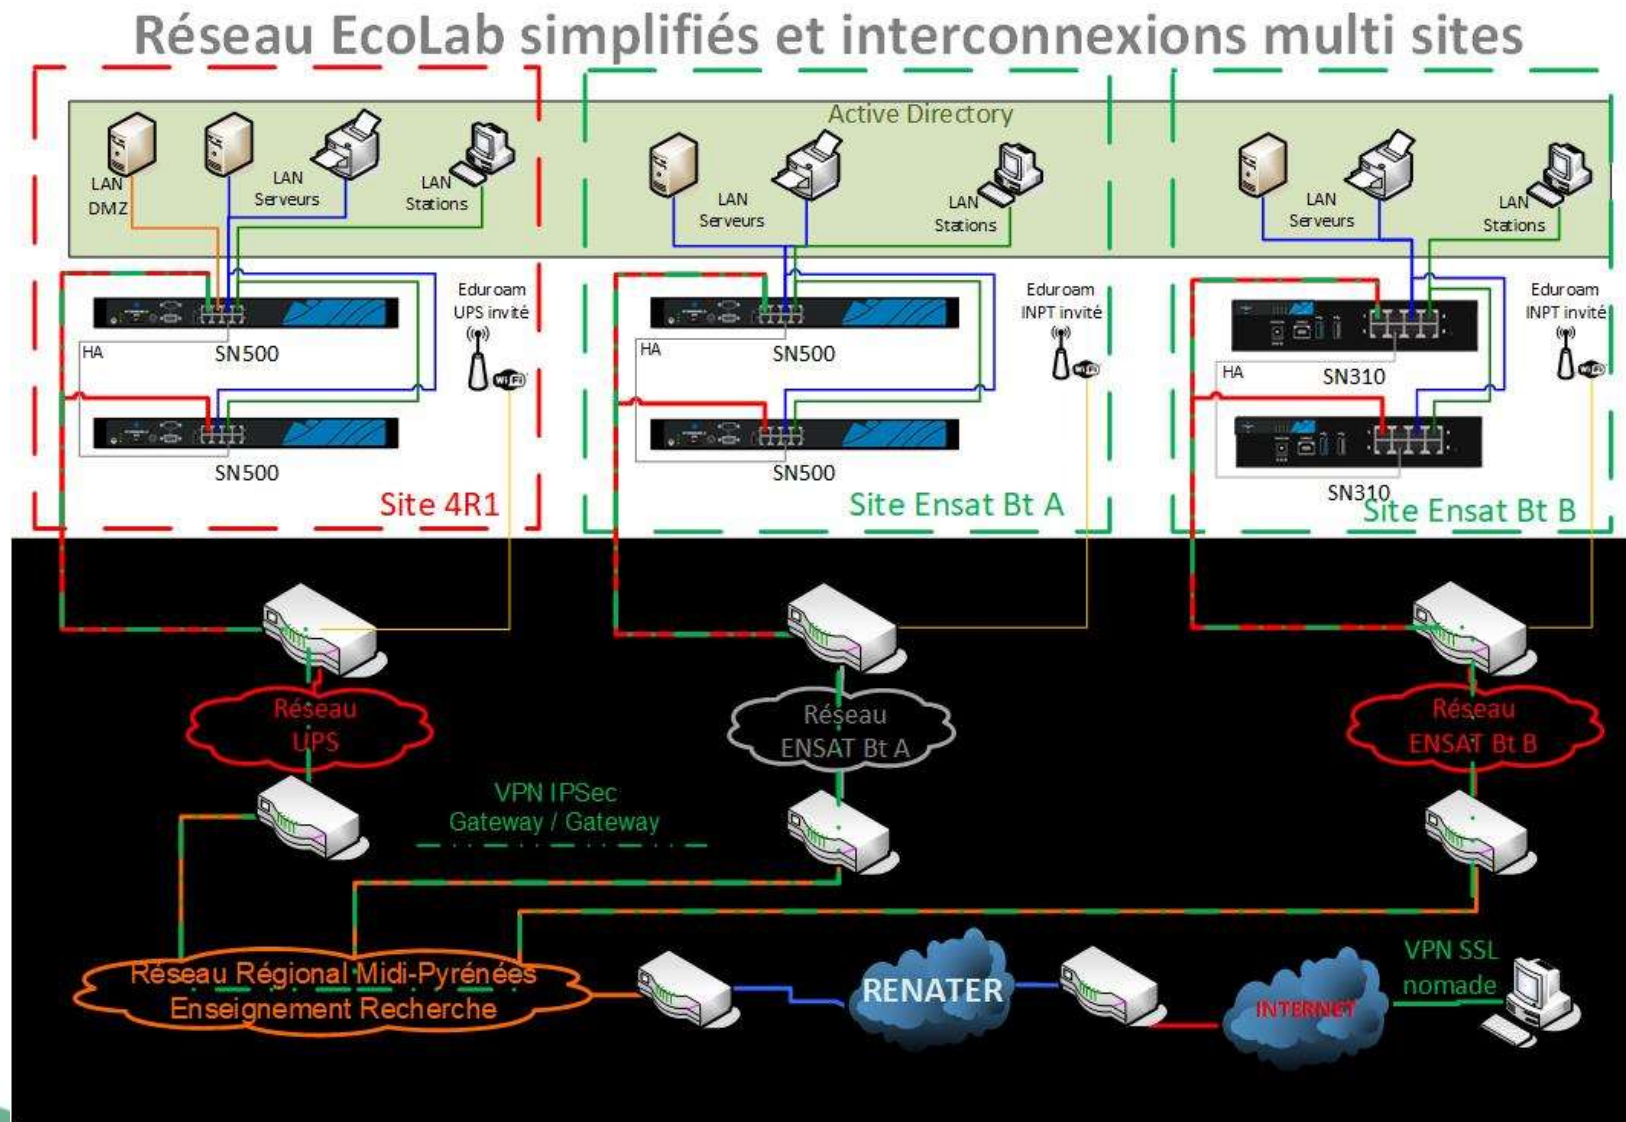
Réseau EcoLab simplifiés et interconnexions multi sites

Active Directory

LAN DMZ
LAN Serveurs
LAN Stations
Eduroam UPS invité
HA
SN500
SN500
Site 4R1

LAN Serveurs
LAN Stations
Eduroam INPT invité
HA
SN500
SN500
Site Ensat Bt A

LAN Serveurs
LAN Stations
Eduroam INPT invité
HA
SN310
SN310
Site Ensat Bt B

Réseau UPS
Réseau ENSAT Bt A
Réseau ENSAT Bt B
VPN IPSec Gateway / Gateway
Réseau Régional Midi-Pyrénées Enseignement Recherche
RENATER
INTERNET
VPN SSL nomade